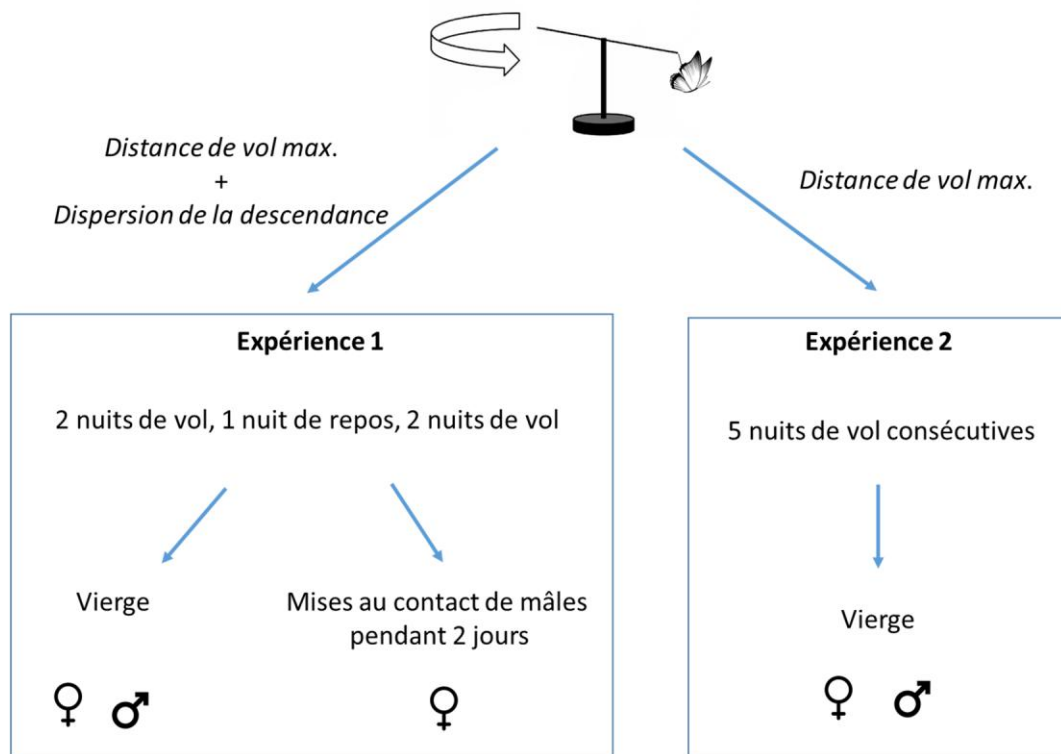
Distance de vol max.
+
Dispersion de la descendance

Distance de vol max.

Expérience 1

2 nuits de vol, 1 nuit de repos, 2 nuits de vol

Vierge

♀ ♂

Mises au contact de mâles pendant 2 jours

♀

Expérience 2

5 nuits de vol consécutives

Vierge

♀ ♂